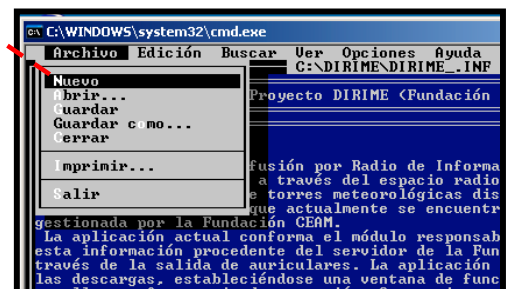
C:\WINDOWS\system32\cmd.exe

Archivo Edición Buscar Ver Opciones Ayuda
C:\DIRIME\DIRIME_.INF

Nuevo
Abrir...
Guardar
Guardar como...
Cerrar

Imprimir...

Salir

Proyecto DIRIME (Fundación

fusión por Radio de Informa
a través del espacio radio
e torres meteorológicas dis
que actualmente se encuentr
gestionada por la Fundación CEAM.
La aplicación actual conforma el módulo responsab
esta información procedente del servidor de la Fun
través de la salida de auriculares. La aplicación
las descargas, estableciéndose una ventana de func